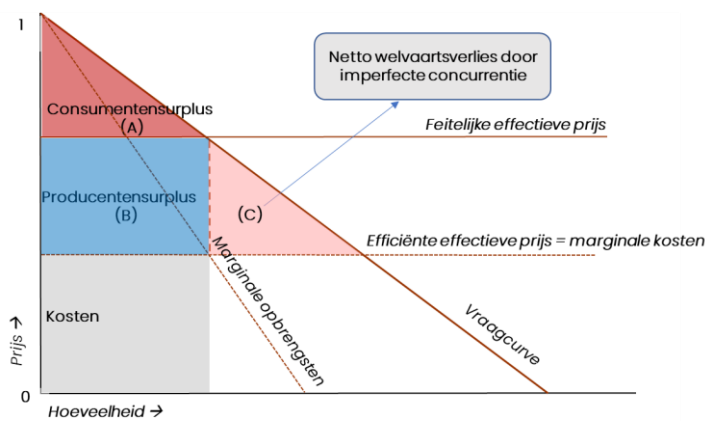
1

Netto welvaartsverlies door imperfecte concurrentie

Consumentensurplus (A)

Feitelijke effectieve prijs

Producentensurplus (B)

(C)

Efficiënte effectieve prijs = marginale kosten

Marginale opbrengsten

Kosten

Vraagcurve

Prijs →

0

Hoeveelheid →